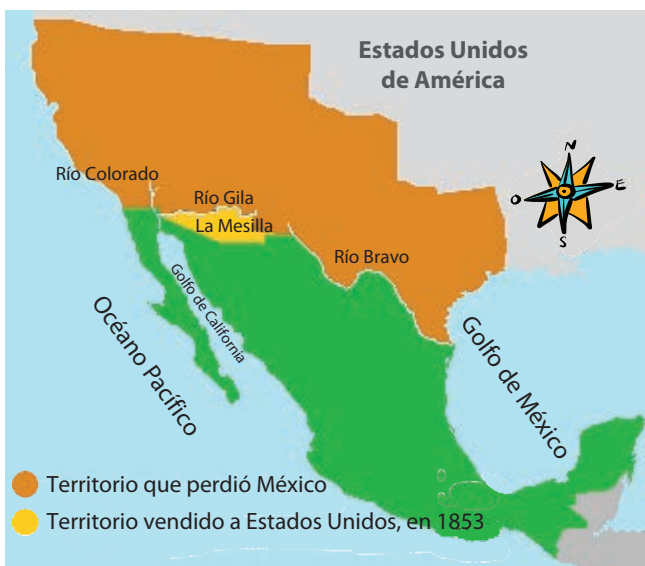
Estados Unidos de América

N
O
E
S

Río Colorado
Río Gila
La Mesilla
Río Bravo
Golfo de California
Océano Pacífico
Golfo de México

Territorio que perdió México
Territorio vendido a Estados Unidos, en 1853